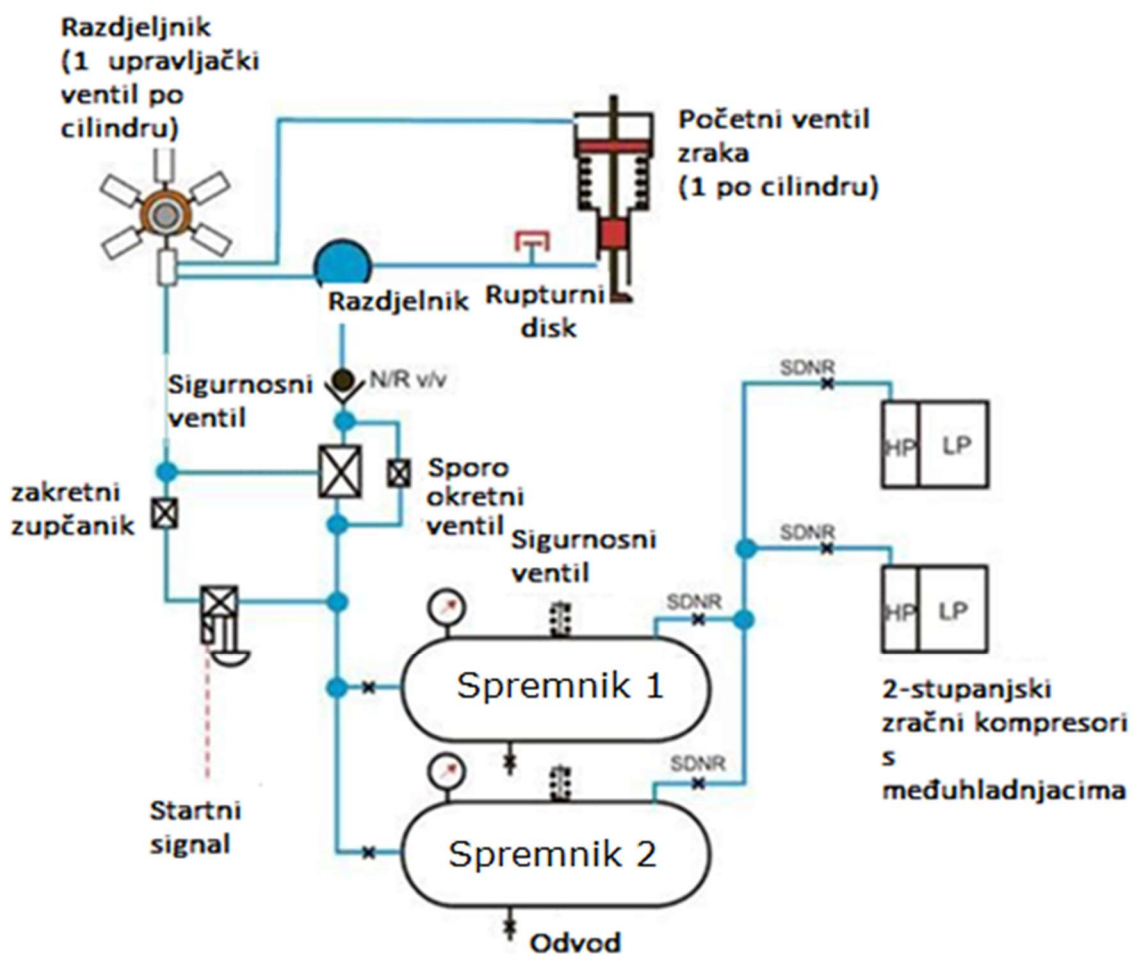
Razdjeljnik (1 upravljački ventil po cilindru)

Početni ventil zraka (1 po cilindru)

Razdjelnik

Rupturni disk

Sigurnosni ventil

N/R v/v

SDNR

HP

LP

SDNR

HP

LP

zakretni zupčanik

Sporo okretni ventil

Sigurnosni ventil

SDNR

Spremnik 1

SDNR

2-stupanjski zračni kompresori s međuhladnjacima

Startni signal

Spremnik 2

Odvod